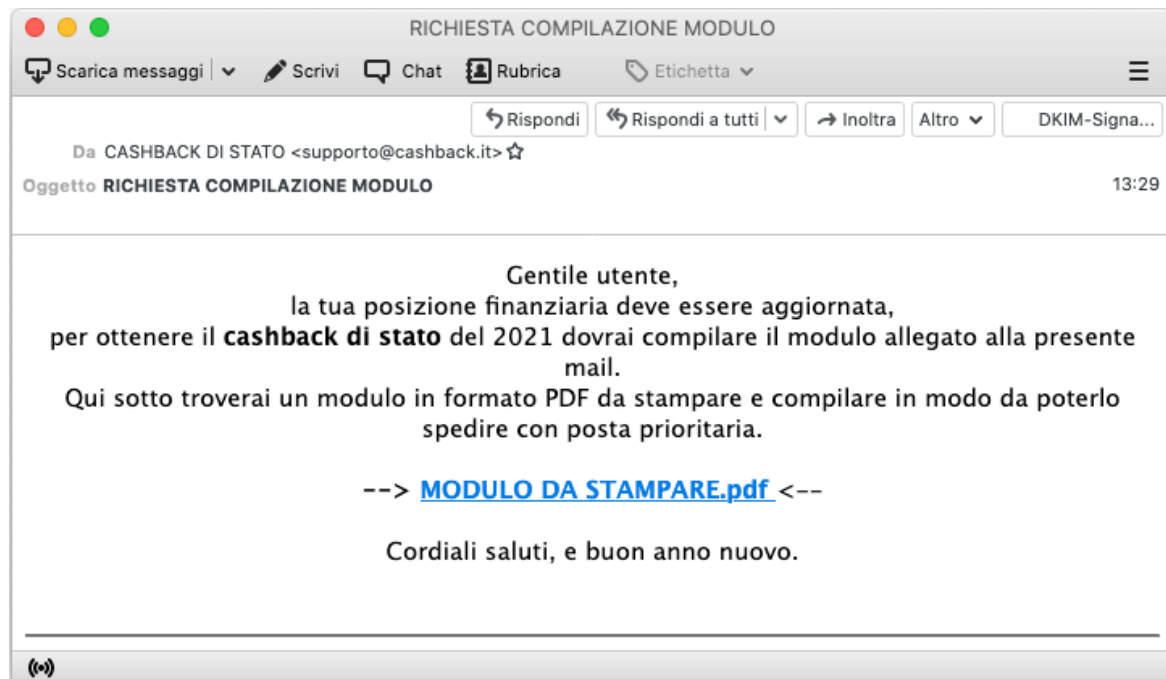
RICHIESTA COMPILAZIONE MODULO

Scarica messaggi | Scrivi Chat Rubrica Etichetta

Rispondi | Rispondi a tutti | Inoltra | Altro | DKIM-Signa...

Da CASHBACK DI STATO <supporto@cashback.it>

Oggetto RICHIESTA COMPILAZIONE MODULO 13:29

Gentile utente,
la tua posizione finanziaria deve essere aggiornata,
per ottenere il **cashback di stato** del 2021 dovrai compilare il modulo allegato alla presente mail.
Qui sotto troverai un modulo in formato PDF da stampare e compilare in modo da poterlo spedire con posta prioritaria.

--> MODULO DA STAMPARE.pdf <--

Cordiali saluti, e buon anno nuovo.